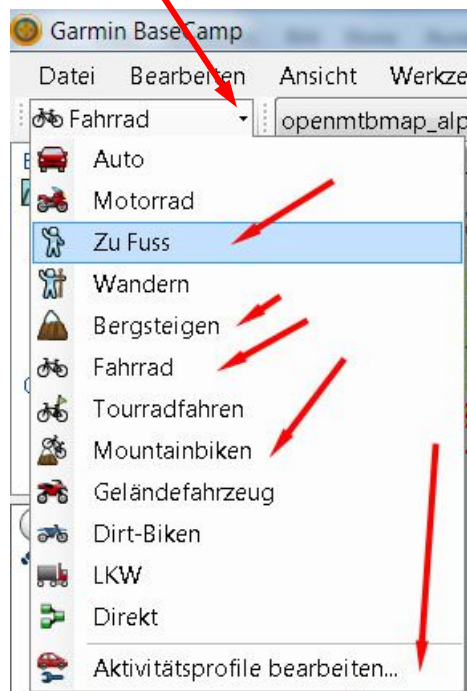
Garmin BaseCamp

Datei Bearbeiten Ansicht Werkze

Fahrrad

openmtbmap_alp

Auto
Motorrad
Zu Fuss
Wandern
Bergsteigen
Fahrrad
Tourradfahren
Mountainbiken
Geländefahrzeug
Dirt-Biken
LKW
Direkt
Aktivitätsprofile bearbeiten...